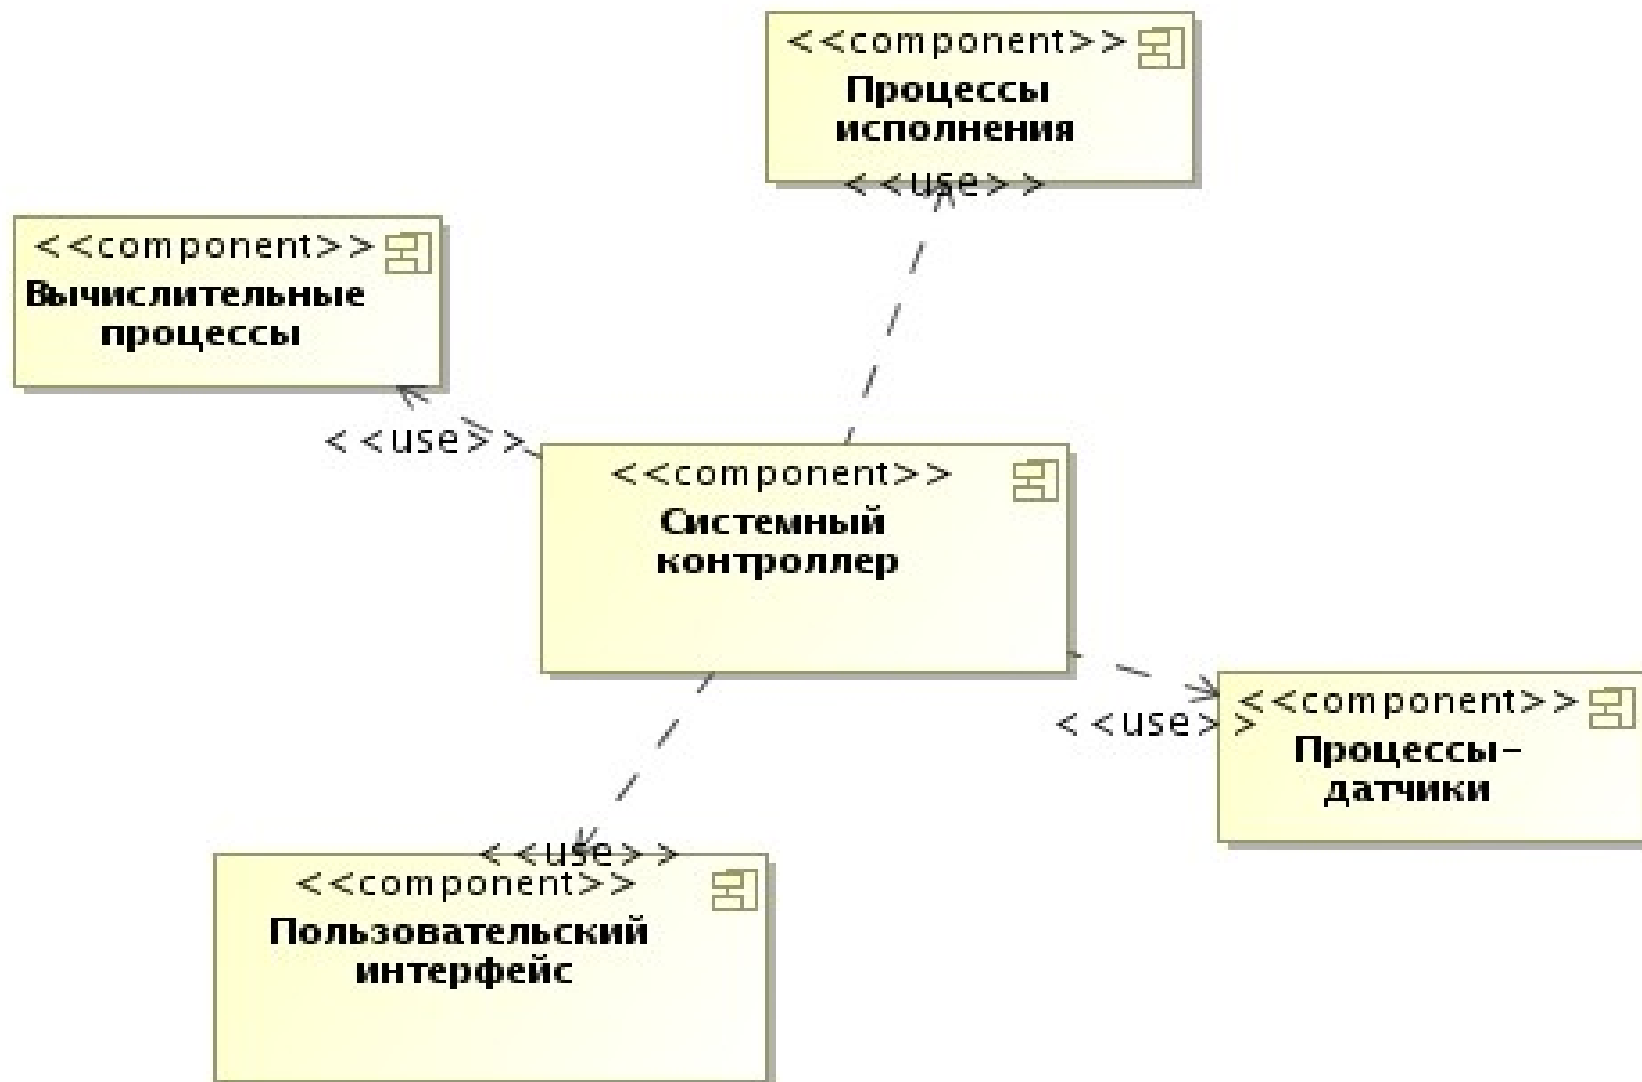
<<component>>
Процессы исполнения

<<use>>

<<component>>
Вычислительные процессы

<<use>>

<<component>>
Системный контроллер

<<use>>

<<component>>
Процессы–датчики

<<use>>

<<component>>
Пользовательский интерфейс